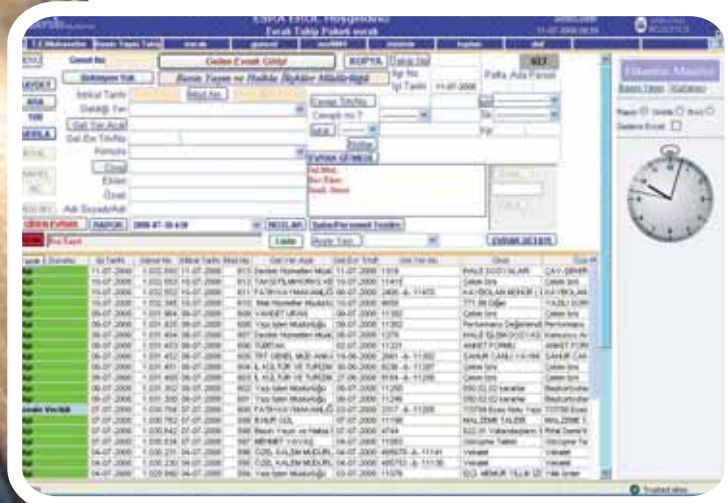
ESRA EROL Hoşgeldiniz
Evrak Takip Paket evrak

Gelen Evrak Girişi
KOPYA
Basın Yayın ve Halkla İlişkiler Müdürlüğü
Giriş Tarihi
Teslim Tarihi
Kayıt Tarihi
Geliş Tarihi
Gel.Yer.Açık
Gel.Evr.Tarihi
Konusu
Ekleri
Özel
Adı Soyadı/Adı
EVRAK GÖNDER
RAPOR
NOTLAR
Satın/Personel Tezkire
Liste
Evrak Sil
Filtre
Ücretli Mesai
11-07-2006
KAYIT
Ad
Soyad

| Sıra | İşl Tarihi | Gelen No | İlk Tarih | Gel.Yer.Açık | Gel.Evr.Tarihi | Gel.Yer.No | Özet |
|---|---|---|---|---|---|---|---|
| | 11-07-2006 | 1.032.553 | 11-07-2006 | 813 Destek Hizmetleri Müd. | 11-07-2006 | 1319 | İHALE DOSYALARI |
| | 10-07-2006 | 1.032.533 | 10-07-2006 | 812 TAKSİT/ALMAYAN | 10-07-2006 | 11412 | Çelenk İstek |
| | 10-07-2006 | 1.032.352 | 10-07-2006 | 811 FATİH KAYMAKAMLIĞI | 04-07-2006 | 2406 | KAYMAKAM MEMUR |
| | 10-07-2006 | 1.032.345 | 10-07-2006 | 810 Bilgi Hizmetleri Müdürlüğü | 10-07-2006 | 4650 | 771 99 Üyesi |
| | 10-07-2006 | 1.031.964 | 06-07-2006 | 809 VAKIFLAR | 06-07-2006 | 11382 | Çelenk İstek |
| | 06-07-2006 | 1.031.825 | 06-07-2006 | 808 Yazı İşleri Müdürlüğü | 06-07-2006 | 11382 | Performans Değerlendirme |
| | 06-07-2006 | 1.031.608 | 06-07-2006 | 807 Destek Hizmetleri Müd. | 06-07-2006 | 1276 | İHALE İŞLEMLERİ |
| | 06-07-2006 | 1.031.603 | 06-07-2006 | 806 TÜRTAK | 02-07-2006 | 11321 | ANKET FORMU |
| | 06-07-2006 | 1.031.452 | 06-07-2006 | 805 TRT GENEL MÜD. | 19-06-2006 | 2661 | SANAT CANLI YAYINI |
| | 06-07-2006 | 1.031.451 | 06-07-2006 | 804 İL KÜLTÜR VE TURİZM | 30-06-2006 | 8236 | Çelenk İstek |
| | 06-07-2006 | 1.031.450 | 06-07-2006 | 803 İL KÜLTÜR VE TURİZM | 27-06-2006 | 8164 | Çelenk İstek |
| | 06-07-2006 | 1.031.302 | 06-07-2006 | 802 Yazı İşleri Müdürlüğü | 06-07-2006 | 11250 | 050.02.02 kararlar |
| | 06-07-2006 | 1.031.300 | 06-07-2006 | 801 Yazı İşleri Müdürlüğü | 06-07-2006 | 11249 | 050.02.02 kararlar |
| | 07-07-2006 | 1.030.764 | 07-07-2006 | 800 FATİH KAYMAKAMLIĞI | 03-07-2006 | 2317 | TÜTEM Esas Nolu Yazı |
| | 07-07-2006 | 1.030.752 | 07-07-2006 | 799 BAHRİ GÜL | 07-07-2006 | 11198 | MALZEME TALEBİ |
| | 07-07-2006 | 1.030.642 | 07-07-2006 | 798 Basın Yayın ve Halkla İlişkiler | 07-07-2006 | 4744 | 822.01 Vatandaşların |
| | 07-07-2006 | 1.030.534 | 07-07-2006 | 797 MEHMET YAVUZ | 04-07-2006 | 11093 | Görüşme Talebi |
| | 04-07-2006 | 1.030.231 | 04-07-2006 | 796 ÖZEL KALEM MÜDÜRL. | 04-07-2006 | | Vekalet |
| | 04-07-2006 | 1.030.230 | 04-07-2006 | 795 ÖZEL KALEM MÜDÜRL. | 04-07-2006 | | Vekalet |
| | 04-07-2006 | 1.029.992 | 04-07-2006 | 794 Yazı İşleri Müdürlüğü | 03-07-2006 | 11026 | İÇ.D. MEMUR YILLIK İZİN |

Trusted sites